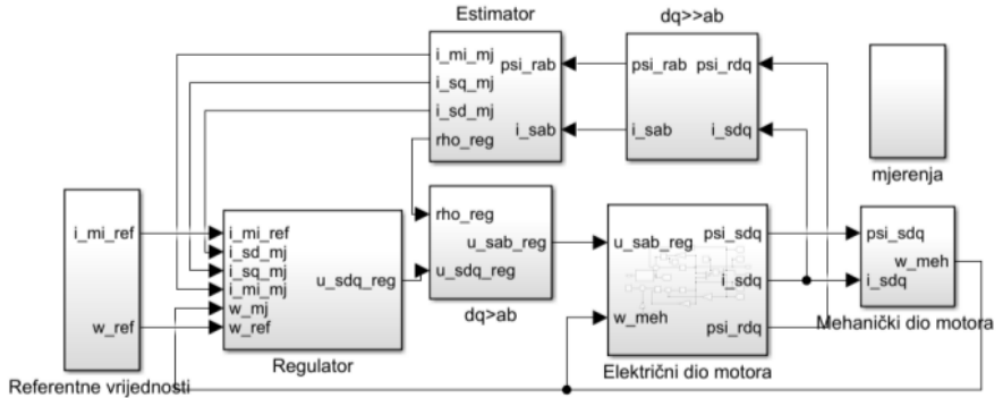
Estimator

i_mi_mj
i_sq_mj
i_sd_mj
rho_reg
psi_rab
i_sab

dq>>ab

psi_rab
i_sab
psi_rdq
i_sdq

mjerenja

i_mi_ref
w_ref

Referentne vrijednosti

i_mi_ref
i_sd_mj
i_sq_mj
i_mi_mj
w_mj
w_ref
u_sdq_reg

Regulator

rho_reg
u_sab_reg
u_sdq_reg

dq>ab

u_sab_reg
w_meh
psi_sdq
i_sdq
psi_rdq

Električni dio motora

psi_sdq
i_sdq
w_meh

Mehanički dio motora